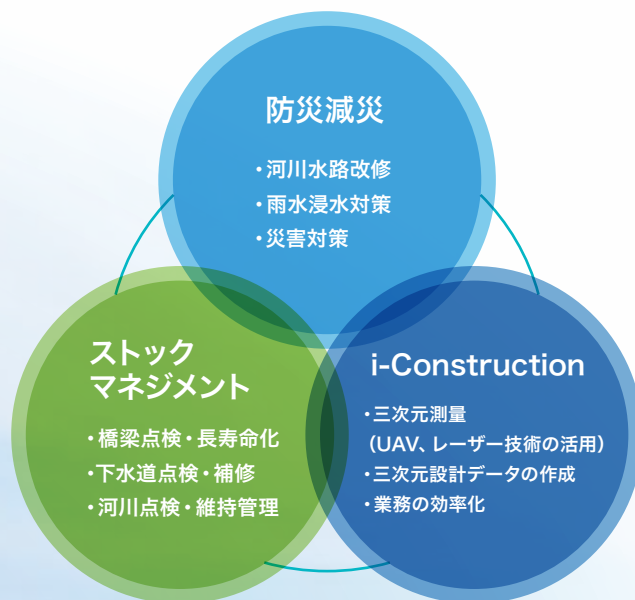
防災減災

・河川水路改修
・雨水浸水対策
・災害対策

ストック
マネジメント

・橋梁点検・長寿命化
・下水道点検・補修
・河川点検・維持管理

i-Construction

・三次元測量
（UAV、レーザー技術の活用）
・三次元設計データの作成
・業務の効率化